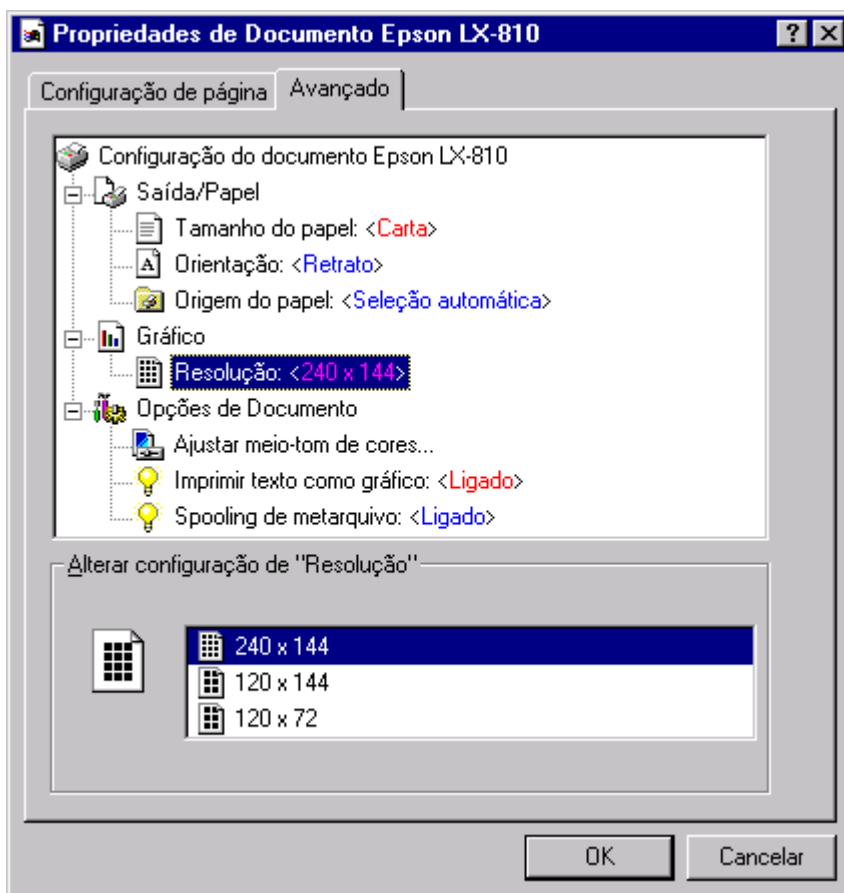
Propriedades de Documento Epson LX-810

?

Configuração de página

Avançado

Configuração do documento Epson LX-810

Saída/Papel

Tamanho do papel: <Carta>

Orientação: <Retrato>

Origem do papel: <Seleção automática>

Gráfico

Resolução: <240 x 144>

Opções de Documento

Ajustar meio-tom de cores...

Imprimir texto como gráfico: <Ligado>

Spooling de metarquivo: <Ligado>

Alterar configuração de "Resolução"

240 x 144

120 x 144

120 x 72

OK

Cancelar